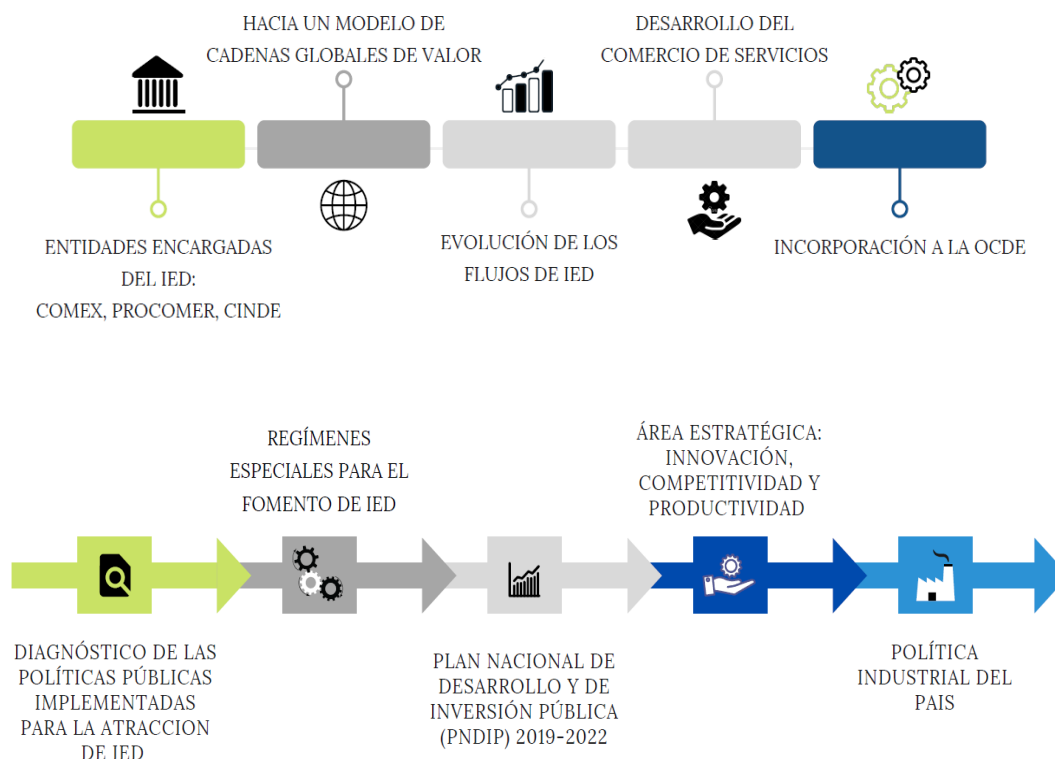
HACIA UN MODELO DE CADENAS GLOBALES DE VALOR

DESARROLLO DEL COMERCIO DE SERVICIOS

ENTIDADES ENCARGADAS DEL IED: COMEX, PROCOMER, CINDE

EVOLUCIÓN DE LOS FLUJOS DE IED

INCORPORACIÓN A LA OCDE

REGÍMENES ESPECIALES PARA EL FOMENTO DE IED

ÁREA ESTRATÉGICA: INNOVACIÓN, COMPETITIVIDAD Y PRODUCTIVIDAD

DIAGNÓSTICO DE LAS POLÍTICAS PÚBLICAS IMPLEMENTADAS PARA LA ATRACCION DE IED

PLAN NACIONAL DE DESARROLLO Y DE INVERSIÓN PÚBLICA (PNDIP) 2019-2022

POLÍTICA INDUSTRIAL DEL PAIS